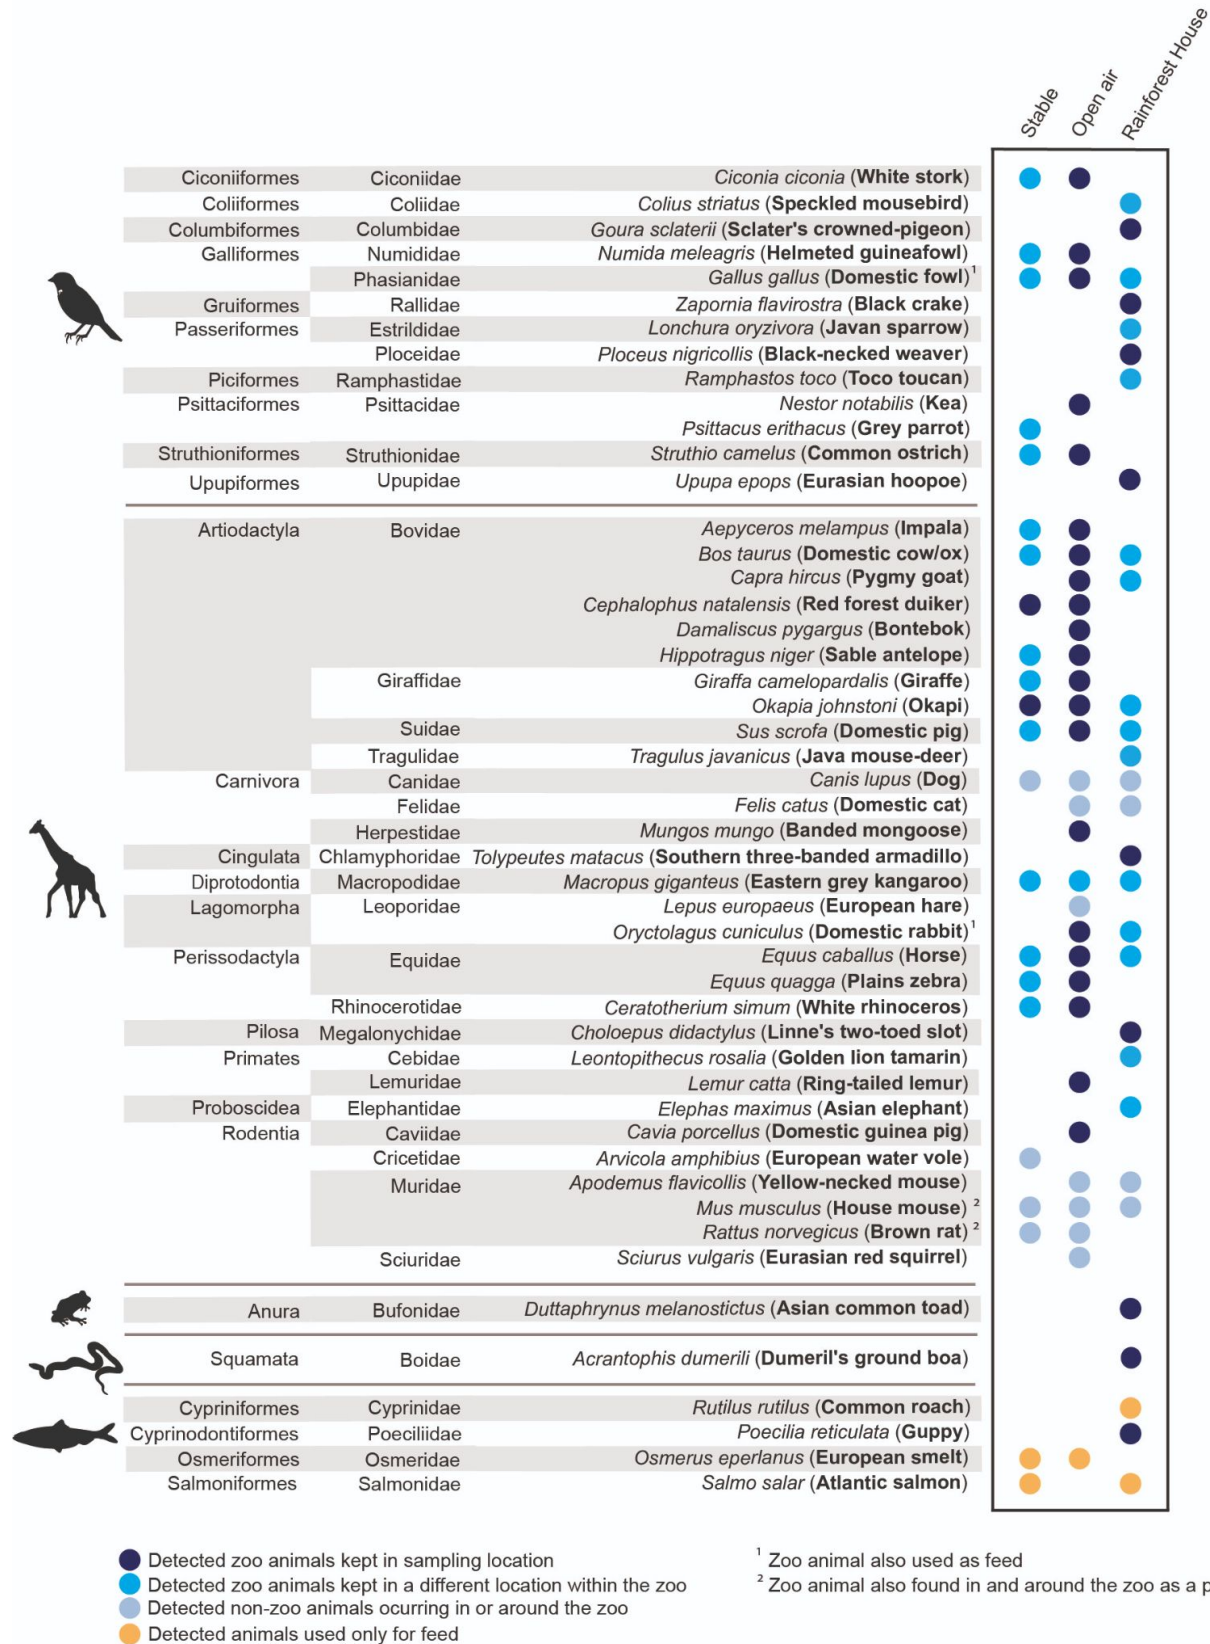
Stable | Open air | Rainforest House

| | | |
|---|---|---|
| Ciconiiformes | Ciconiidae | *Ciconia ciconia* (**White stork**) |
| Coliiformes | Coliidae | *Colius striatus* (**Speckled mousebird**) |
| Columbiformes | Columbidae | *Goura sclaterii* (**Sclater's crowned-pigeon**) |
| Galliformes | Numididae | *Numida meleagris* (**Helmeted guineafowl**) |
| | Phasianidae | *Gallus gallus* (**Domestic fowl**)$^1$ |
| Gruiformes | Rallidae | *Zapornia flavirostra* (**Black crake**) |
| Passeriformes | Estrildidae | *Lonchura oryzivora* (**Javan sparrow**) |
| | Ploceidae | *Ploceus nigricollis* (**Black-necked weaver**) |
| Piciformes | Ramphastidae | *Ramphastos toco* (**Toco toucan**) |
| Psittaciformes | Psittacidae | *Nestor notabilis* (**Kea**) |
| | | *Psittacus erithacus* (**Grey parrot**) |
| Struthioniformes | Struthionidae | *Struthio camelus* (**Common ostrich**) |
| Upupiformes | Upupidae | *Upupa epops* (**Eurasian hoopoe**) |
| Artiodactyla | Bovidae | *Aepyceros melampus* (**Impala**) |
| | | *Bos taurus* (**Domestic cow/ox**) |
| | | *Capra hircus* (**Pygmy goat**) |
| | | *Cephalophus natalensis* (**Red forest duiker**) |
| | | *Damaliscus pygargus* (**Bontebok**) |
| | | *Hippotragus niger* (**Sable antelope**) |
| | Giraffidae | *Giraffa camelopardalis* (**Giraffe**) |
| | | *Okapia johnstoni* (**Okapi**) |
| | Suidae | *Sus scrofa* (**Domestic pig**) |
| | Tragulidae | *Tragulus javanicus* (**Java mouse-deer**) |
| Carnivora | Canidae | *Canis lupus* (**Dog**) |
| | Felidae | *Felis catus* (**Domestic cat**) |
| | Herpestidae | *Mungos mungo* (**Banded mongoose**) |
| Cingulata | Chlamyphoridae | *Tolypeutes matacus* (**Southern three-banded armadillo**) |
| Diprotodontia | Macropodidae | *Macropus giganteus* (**Eastern grey kangaroo**) |
| Lagomorpha | Leoporidae | *Lepus europaeus* (**European hare**) |
| | | *Oryctolagus cuniculus* (**Domestic rabbit**)$^1$ |
| Perissodactyla | Equidae | *Equus caballus* (**Horse**) |
| | | *Equus quagga* (**Plains zebra**) |
| | Rhinocerotidae | *Ceratotherium simum* (**White rhinoceros**) |
| Pilosa | Megalonychidae | *Choloepus didactylus* (**Linne's two-toed slot**) |
| Primates | Cebidae | *Leontopithecus rosalia* (**Golden lion tamarin**) |
| | Lemuridae | *Lemur catta* (**Ring-tailed lemur**) |
| Proboscidea | Elephantidae | *Elephas maximus* (**Asian elephant**) |
| Rodentia | Caviidae | *Cavia porcellus* (**Domestic guinea pig**) |
| | Cricetidae | *Arvicola amphibius* (**European water vole**) |
| | Muridae | *Apodemus flavicollis* (**Yellow-necked mouse**) |
| | | *Mus musculus* (**House mouse**)$^2$ |
| | | *Rattus norvegicus* (**Brown rat**)$^2$ |
| | Sciuridae | *Sciurus vulgaris* (**Eurasian red squirrel**) |
| Anura | Bufonidae | *Duttaphrynus melanostictus* (**Asian common toad**) |
| Squamata | Boidae | *Acrantophis dumerili* (**Dumeril's ground boa**) |
| Cypriniformes | Cyprinidae | *Rutilus rutilus* (**Common roach**) |
| Cyprinodontiformes | Poeciliidae | *Poecilia reticulata* (**Guppy**) |
| Osmeriformes | Osmeridae | *Osmerus eperlanus* (**European smelt**) |
| Salmoniformes | Salmonidae | *Salmo salar* (**Atlantic salmon**) |

Detected zoo animals kept in sampling location
Detected zoo animals kept in a different location within the zoo
Detected non-zoo animals ocurring in or around the zoo
Detected animals used only for feed

$^1$ Zoo animal also used as feed
$^2$ Zoo animal also found in and around the zoo as a p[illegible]